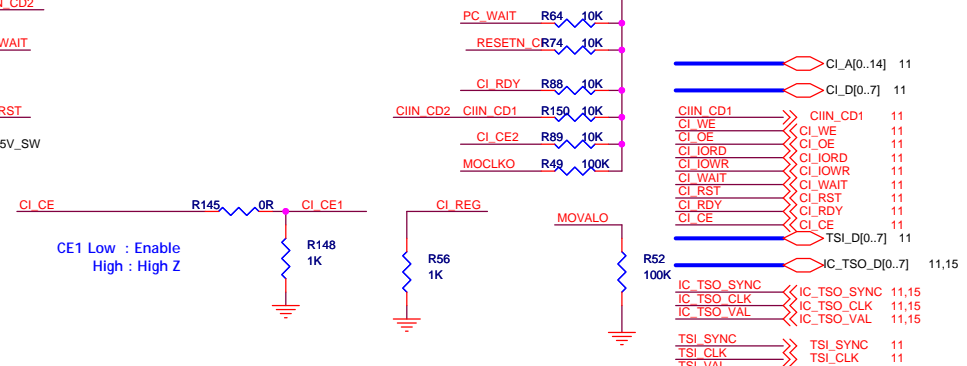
I_CD2
WAIT
RST
5V_SW
PC_WAIT R64 10K
RESETN_C R74 10K
CI_RDY R88 10K
CIIN_CD2 CIIN_CD1 R150 10K
CI_CE2 R89 10K
MOCLKO R49 100K
CI_A[0..14] 11
CI_D[0..7] 11
CIIN_CD1
CI_WE
CI_OE
CI_IORD
CI_IOWR
CI_WAIT
CI_RST
CI_RDY
CI_CE
CIIN_CD1 11
CI_WE 11
CI_OE 11
CI_IORD 11
CI_IOWR 11
CI_WAIT 11
CI_RST 11
CI_RDY 11
CI_CE 11
CI_CE R145 0R CI_CE1
R148
1K
CI_REG
R56
1K
MOVALO
R52
100K
CE1 Low : Enable
High : High Z
TSI_D[0..7] 11
IC_TSO_D[0..7] 11,15
IC_TSO_SYNC
IC_TSO_CLK
IC_TSO_VAL
IC_TSO_SYNC 11,15
IC_TSO_CLK 11,15
IC_TSO_VAL 11,15
TSI_SYNC
TSI_CLK
TSI_VAL
TSI_SYNC 11
TSI_CLK 11